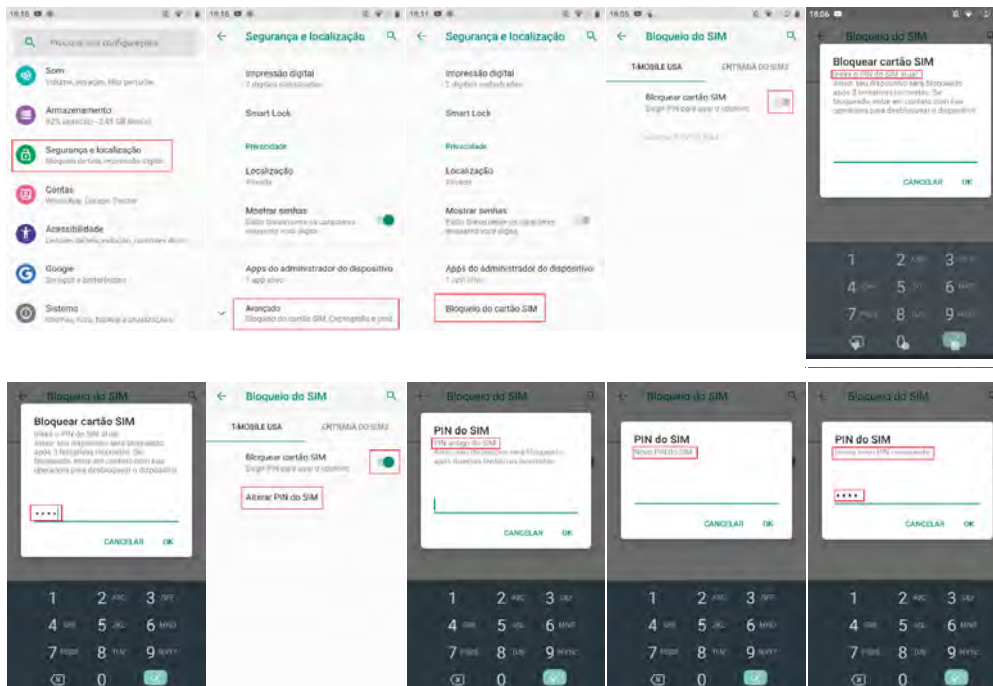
18:16

Procurar nas configurações

Som
Volume, vibração, Não perturbe

Armazenamento
82% usado(s) - 2,41 GB livre(s)

Segurança e localização
Bloqueio de tela, impressão digital

Contas
WhatsApp, Google, Twitter

Acessibilidade
Leitores de tela, exibição, controles de interação

Google
Serviços e preferências

Sistema
Idiomas, hora, backup e atualizações

18:16

Segurança e localização

Impressão digital
1 digitais cadastradas

Smart Lock

Privacidade

Localização
Ativada

Mostrar senhas
Exibir brevemente os caracteres enquanto você digita

Apps do administrador do dispositivo
1 app ativo

Avançado
Bloqueio do cartão SIM, Criptografia e cred.

18:11

Segurança e localização

Impressão digital
1 digitais cadastradas

Smart Lock

Privacidade

Localização
Ativada

Mostrar senhas
Exibir brevemente os caracteres enquanto você digita

Apps do administrador do dispositivo
1 app ativo

Bloqueio do cartão SIM

18:05

Bloqueio do SIM

T-MOBILE USA

ENTRADA DO SIM2

Bloquear cartão SIM
Exigir PIN para usar o telefone

Alterar PIN do SIM

18:06

Bloqueio do SIM

Bloquear cartão SIM
Insira o PIN do SIM atual
Atenção: seu dispositivo será bloqueado após 3 tentativas incorretas. Se bloqueado, entre em contato com sua operadora para desbloquear o dispositivo.

CANCELAR OK

1 2 ABC 3 DEF
4 GHI 5 JKL 6 MNO
7 PQRS 8 TUV 9 WXYZ

Bloqueio do SIM

Bloquear cartão SIM
Insira o PIN do SIM atual
Atenção: seu dispositivo será bloqueado após 3 tentativas incorretas. Se bloqueado, entre em contato com sua operadora para desbloquear o dispositivo.

••••

CANCELAR OK

1 2 ABC 3 DEF
4 GHI 5 JKL 6 MNO
7 PQRS 8 TUV 9 WXYZ
0

Bloqueio do SIM

T-MOBILE USA

ENTRADA DO SIM2

Bloquear cartão SIM
Exigir PIN para usar o telefone

Alterar PIN do SIM

Bloqueio do SIM

PIN do SIM
PIN antigo do SIM
Atenção: seu dispositivo será bloqueado após diversas tentativas incorretas.

CANCELAR OK

1 2 ABC 3 DEF
4 GHI 5 JKL 6 MNO
7 PQRS 8 TUV 9 WXYZ
0

Bloqueio do SIM

PIN do SIM
Novo PIN do SIM

CANCELAR OK

1 2 ABC 3 DEF
4 GHI 5 JKL 6 MNO
7 PQRS 8 TUV 9 WXYZ
0

Bloqueio do SIM

PIN do SIM
Digite novo PIN novamente

••••

CANCELAR OK

1 2 ABC 3 DEF
4 GHI 5 JKL 6 MNO
7 PQRS 8 TUV 9 WXYZ
0